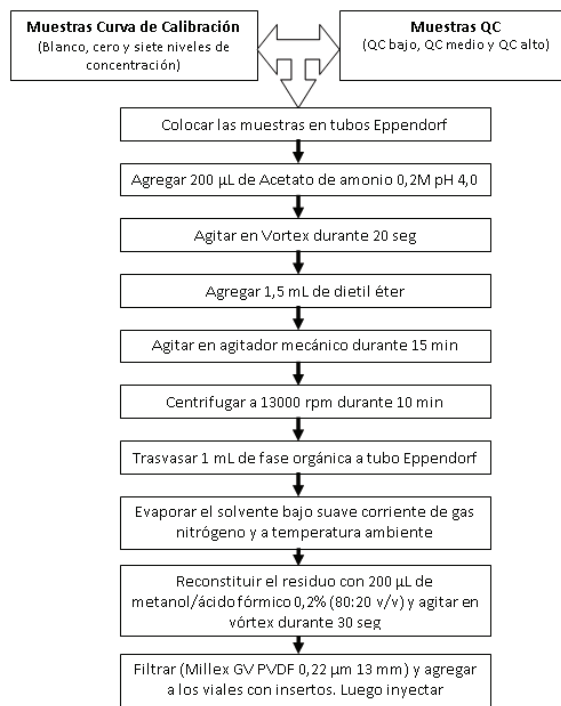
Muestras Curva de Calibración
(Blanco, cero y siete niveles de concentración)

Muestras QC
(QC bajo, QC medio y QC alto)

Colocar las muestras en tubos Eppendorf

Agregar 200 µL de Acetato de amonio 0,2M pH 4,0

Agitar en Vortex durante 20 seg

Agregar 1,5 mL de dietil éter

Agitar en agitador mecánico durante 15 min

Centrifugar a 13000 rpm durante 10 min

Trasvasar 1 mL de fase orgánica a tubo Eppendorf

Evaporar el solvente bajo suave corriente de gas nitrógeno y a temperatura ambiente

Reconstituir el residuo con 200 µL de metanol/ácido fórmico 0,2% (80:20 v/v) y agitar en vórtex durante 30 seg

Filtrar (Millex GV PVDF 0,22 µm 13 mm) y agregar a los viales con insertos. Luego inyectar